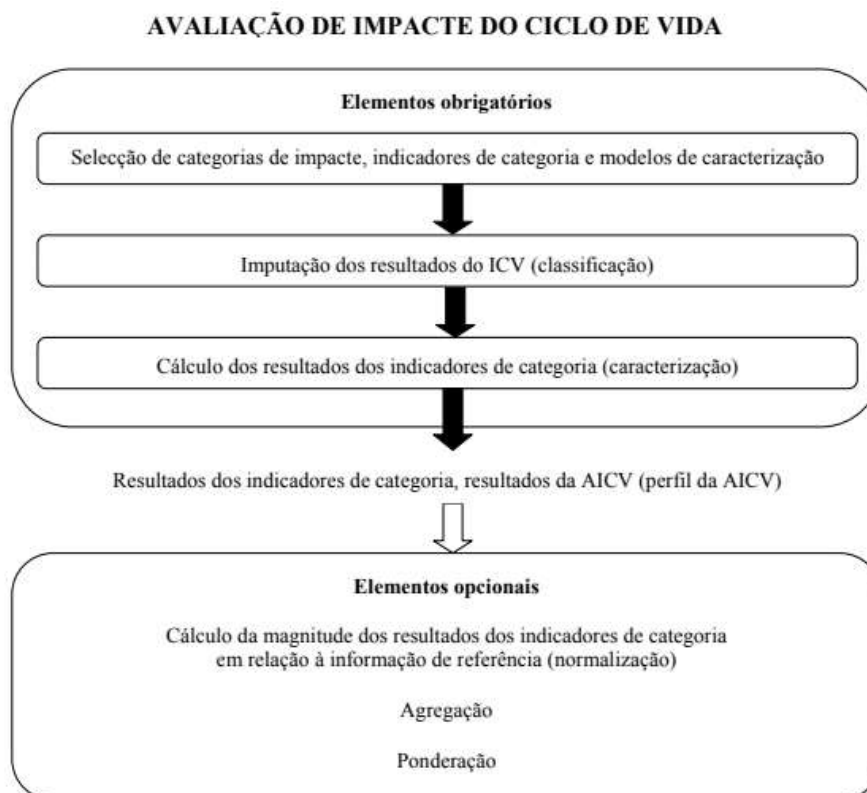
AVALIAÇÃO DE IMPACTE DO CICLO DE VIDA

Elementos obrigatórios

Selecção de categorias de impacte, indicadores de categoria e modelos de caracterização

Imputação dos resultados do ICV (classificação)

Cálculo dos resultados dos indicadores de categoria (caracterização)

Resultados dos indicadores de categoria, resultados da AICV (perfil da AICV)

Elementos opcionais

Cálculo da magnitude dos resultados dos indicadores de categoria em relação à informação de referência (normalização)

Agregação

Ponderação